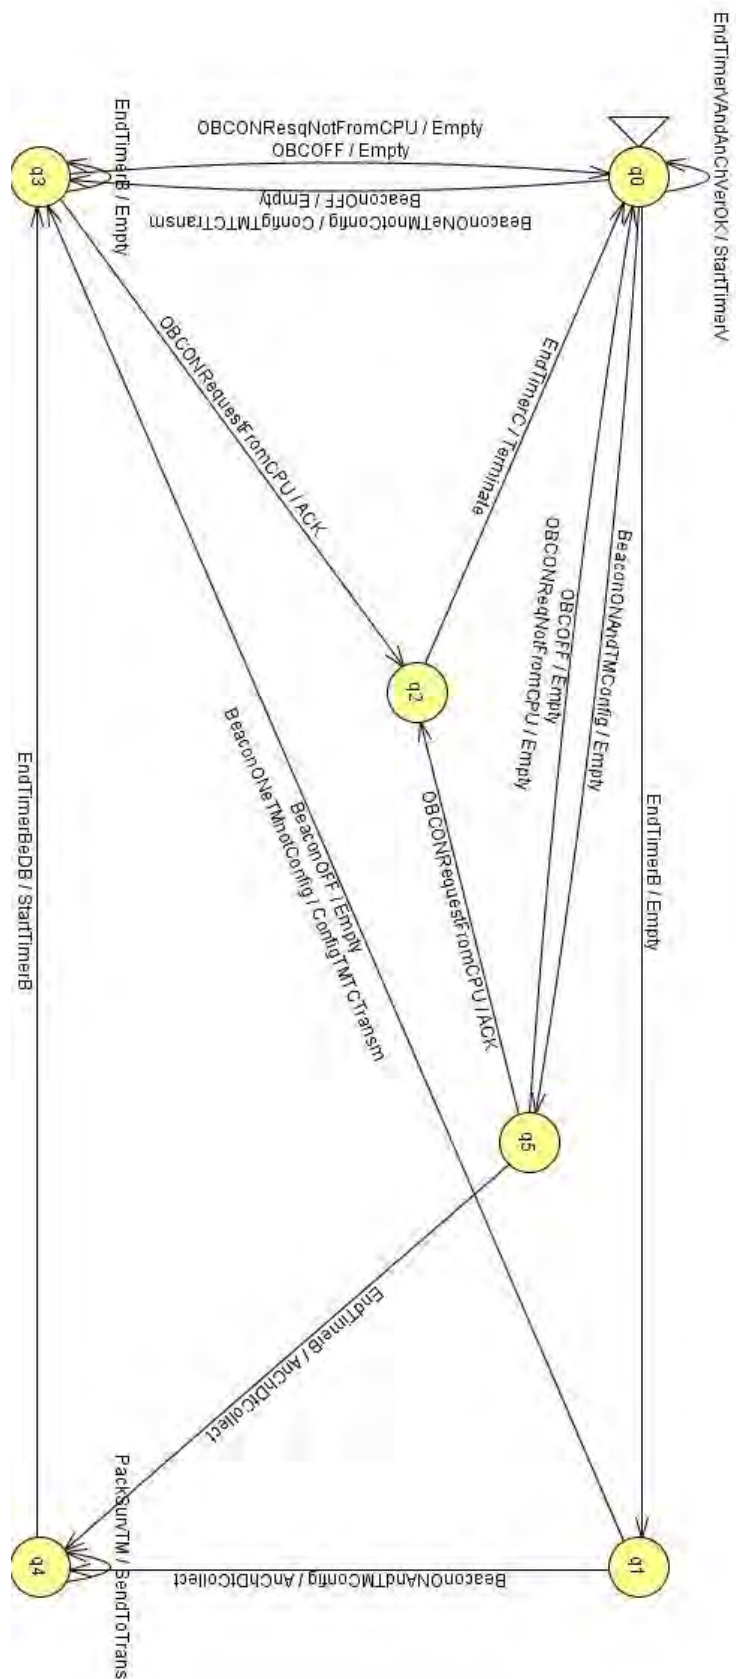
EndTimerVAndAnChVerOK / StartTimerV

q0

q3

q2

q5

q1

q4

OBCONResqNotFromCPU / Empty
OBCOFF / Empty

BeaconOFF / Empty
BeaconONeTMnotConfig / ConfigTMTCTransm

EndTimerB / Empty

OBCONRequestFromCPU / ACK

EndTimerC / Terminate

BeaconONAndTMConfig / Empty

OBCOFF / Empty
OBCONReqNotFromCPU / Empty

EndTimerB / Empty

OBCONRequestFromCPU / ACK

BeaconOFF / Empty
BeaconONeTMnotConfig / ConfigTMTCTransm

EndTimerBeDB / StartTimerB

EndTimerB / AnChDtCollect

PackSurvTM / SendToTrans

BeaconONAndTMConfig / AnChDtCollect